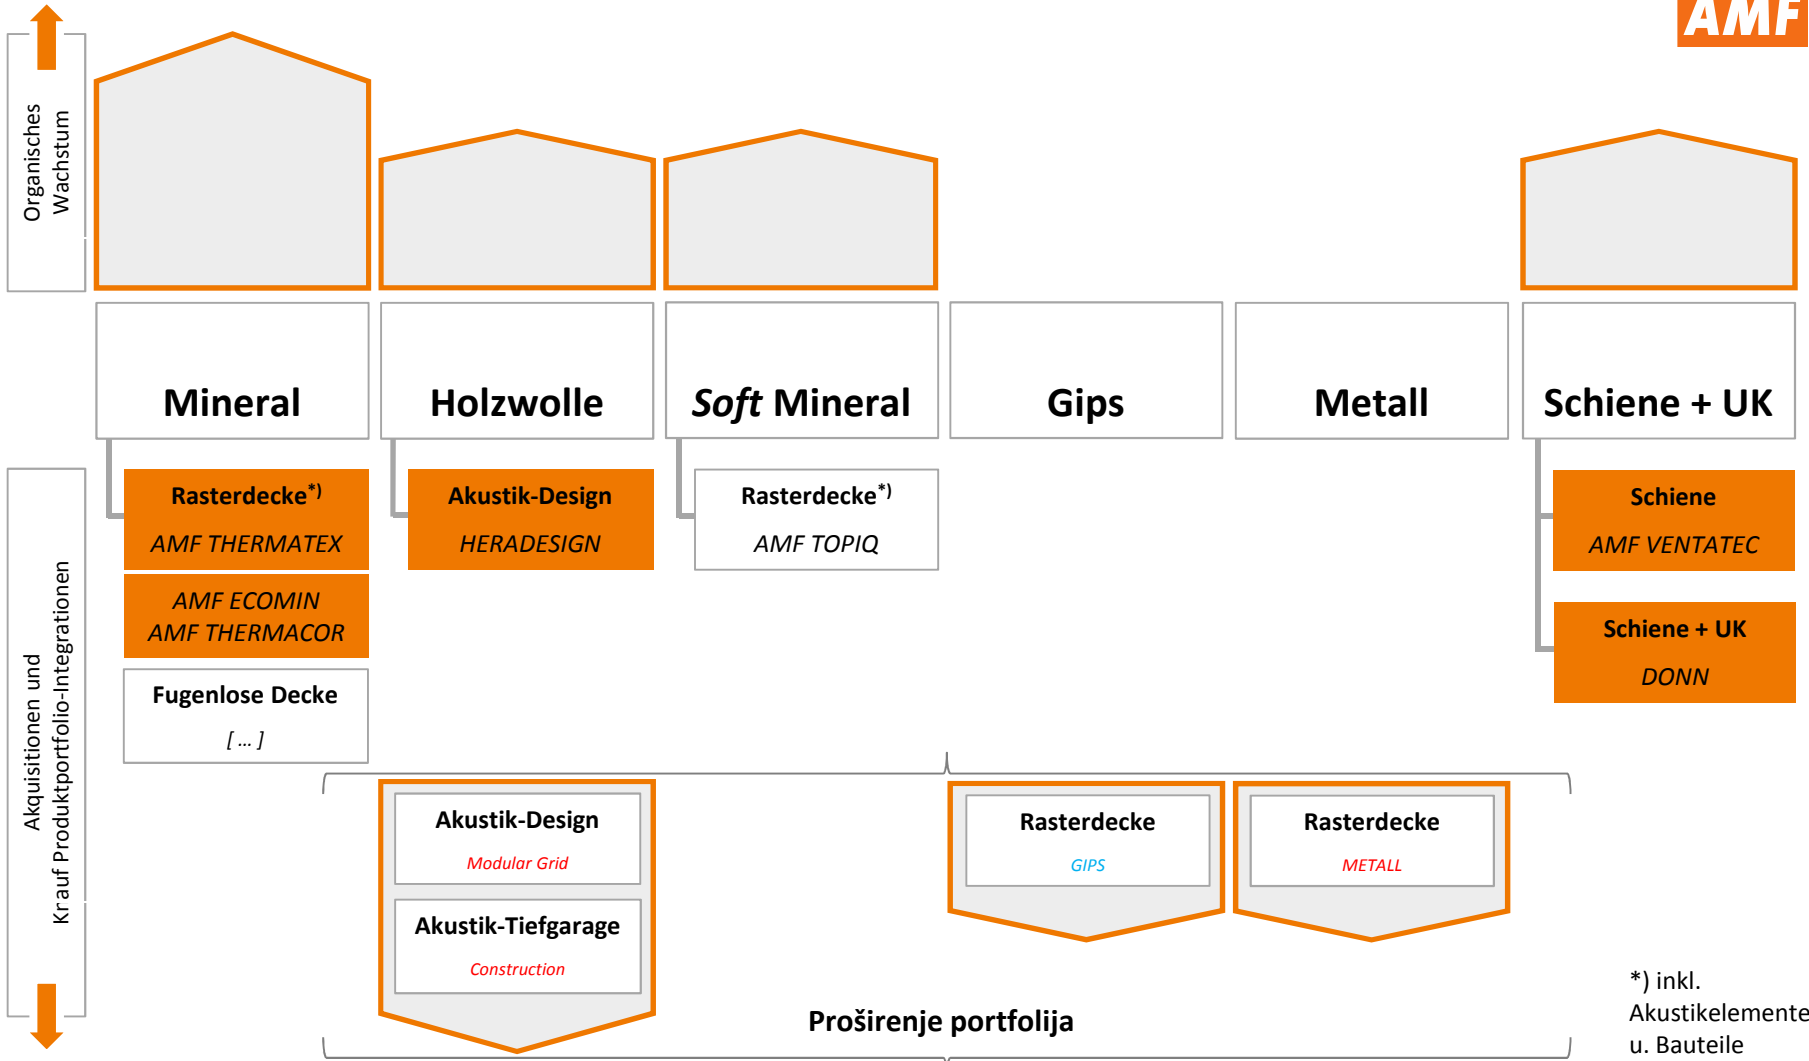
AMF

Organisches Wachstum

Mineral

Holzwolle

*Soft* Mineral

Gips

Metall

Schiene + UK

Rasterdecke*)
AMF THERMATEX

AMF ECOMIN
AMF THERMACOR

Fugenlose Decke
[ ... ]

Akustik-Design
HERADESIGN

Rasterdecke*)
AMF TOPIQ

Schiene
AMF VENTATEC

Schiene + UK
DONN

Akquisitionen und Krauf Produktportfolio-Integrationen

Akustik-Design
Modular Grid

Akustik-Tiefgarage
Construction

Rasterdecke
GIPS

Rasterdecke
METALL

Proširenje portfolija

*) inkl. Akustikelemente u. Bauteile